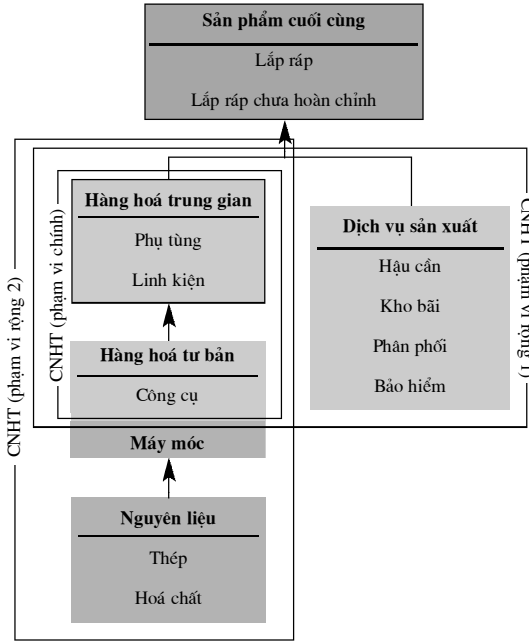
Sản phẩm cuối cùng
Lắp ráp
Lắp ráp chưa hoàn chỉnh

CNHT (phạm vi rộng 2)

CNHT (phạm vi chính)

Hàng hoá trung gian
Phụ tùng
Linh kiện

Hàng hoá tư bản
Công cụ
Máy móc

Nguyên liệu
Thép
Hoá chất

Dịch vụ sản xuất
Hậu cần
Kho bãi
Phân phối
Bảo hiểm

CNHT (phạm vi rộng 1)